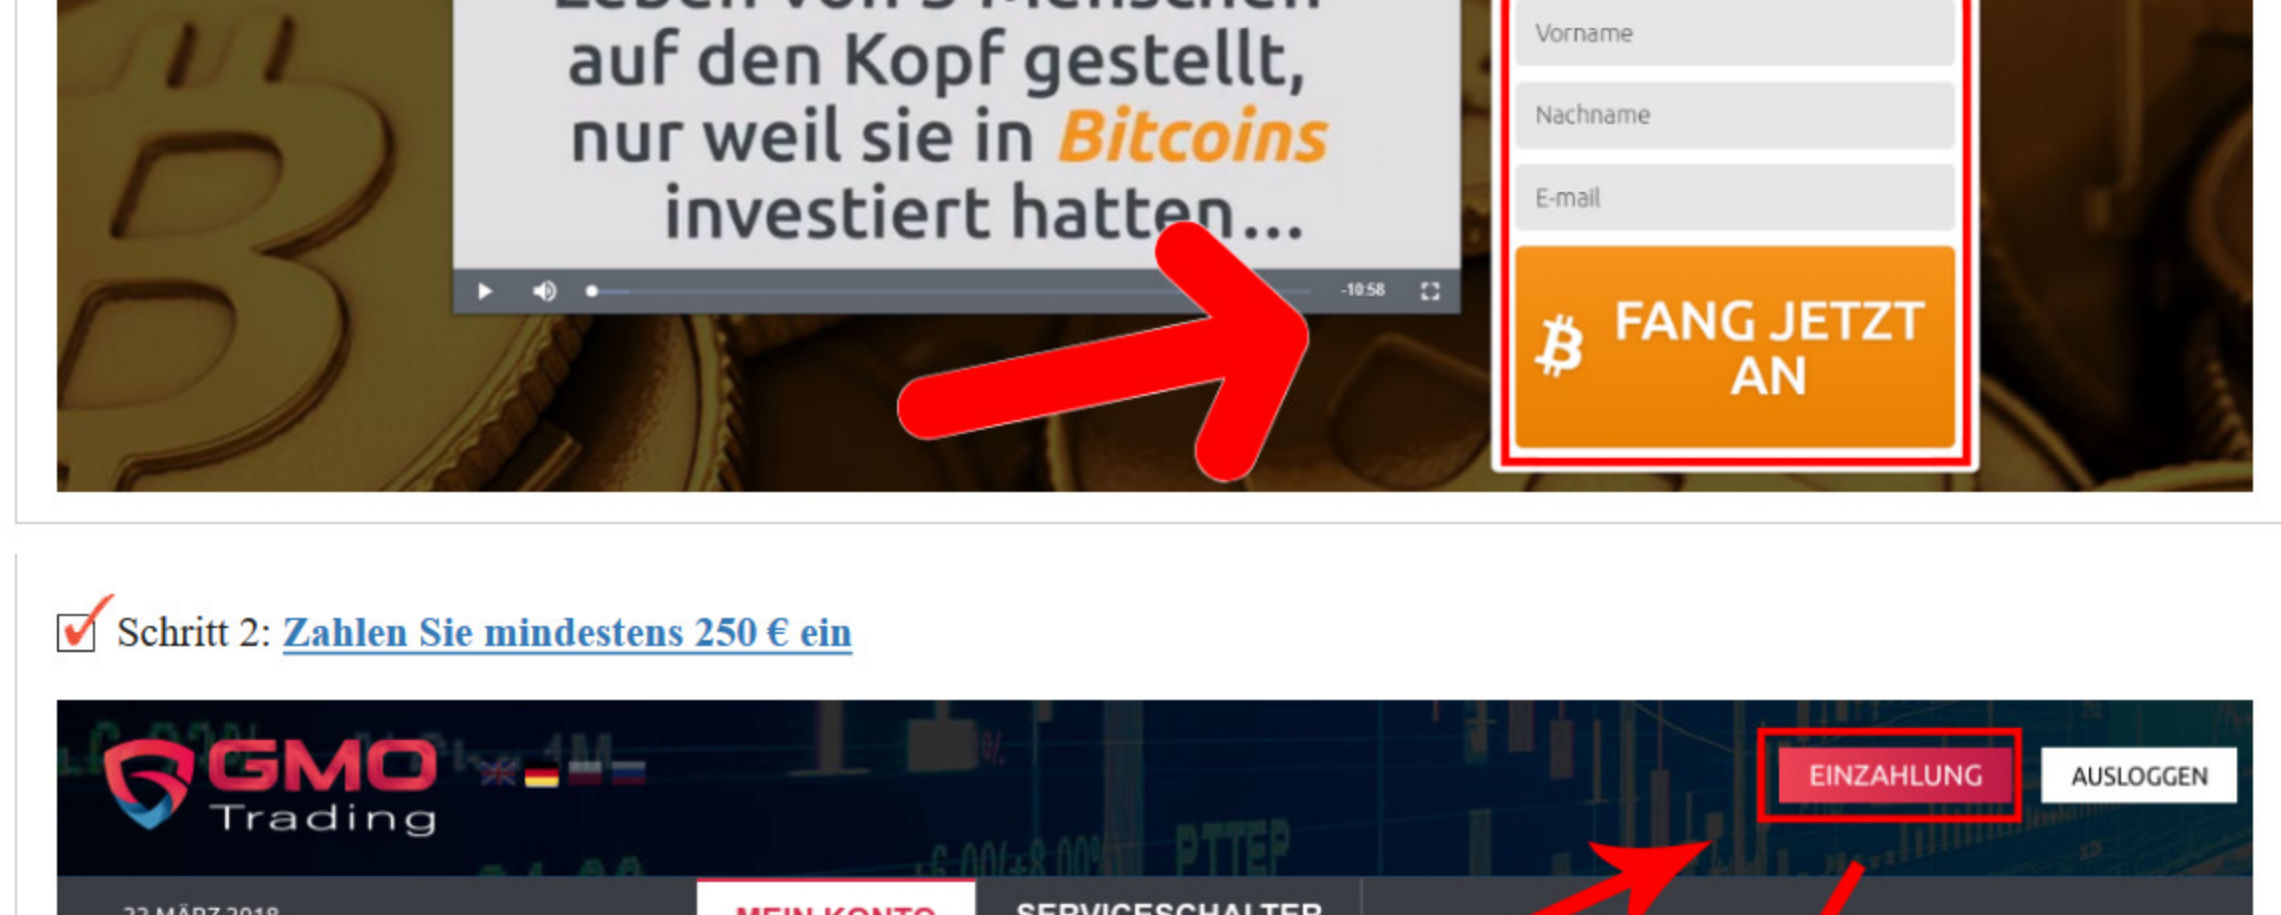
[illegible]
auf den Kopf gestellt, nur weil sie in *Bitcoins* investiert hatten...

-10:58

Vorname

Nachname

E-mail

FANG JETZT AN

Schritt 2: Zahlen Sie mindestens 250 € ein

GMO Trading

EINZAHLUNG

AUSLOGGEN

22 MÄRZ 2018

MEIN KONTO

SERVICESCHALTER